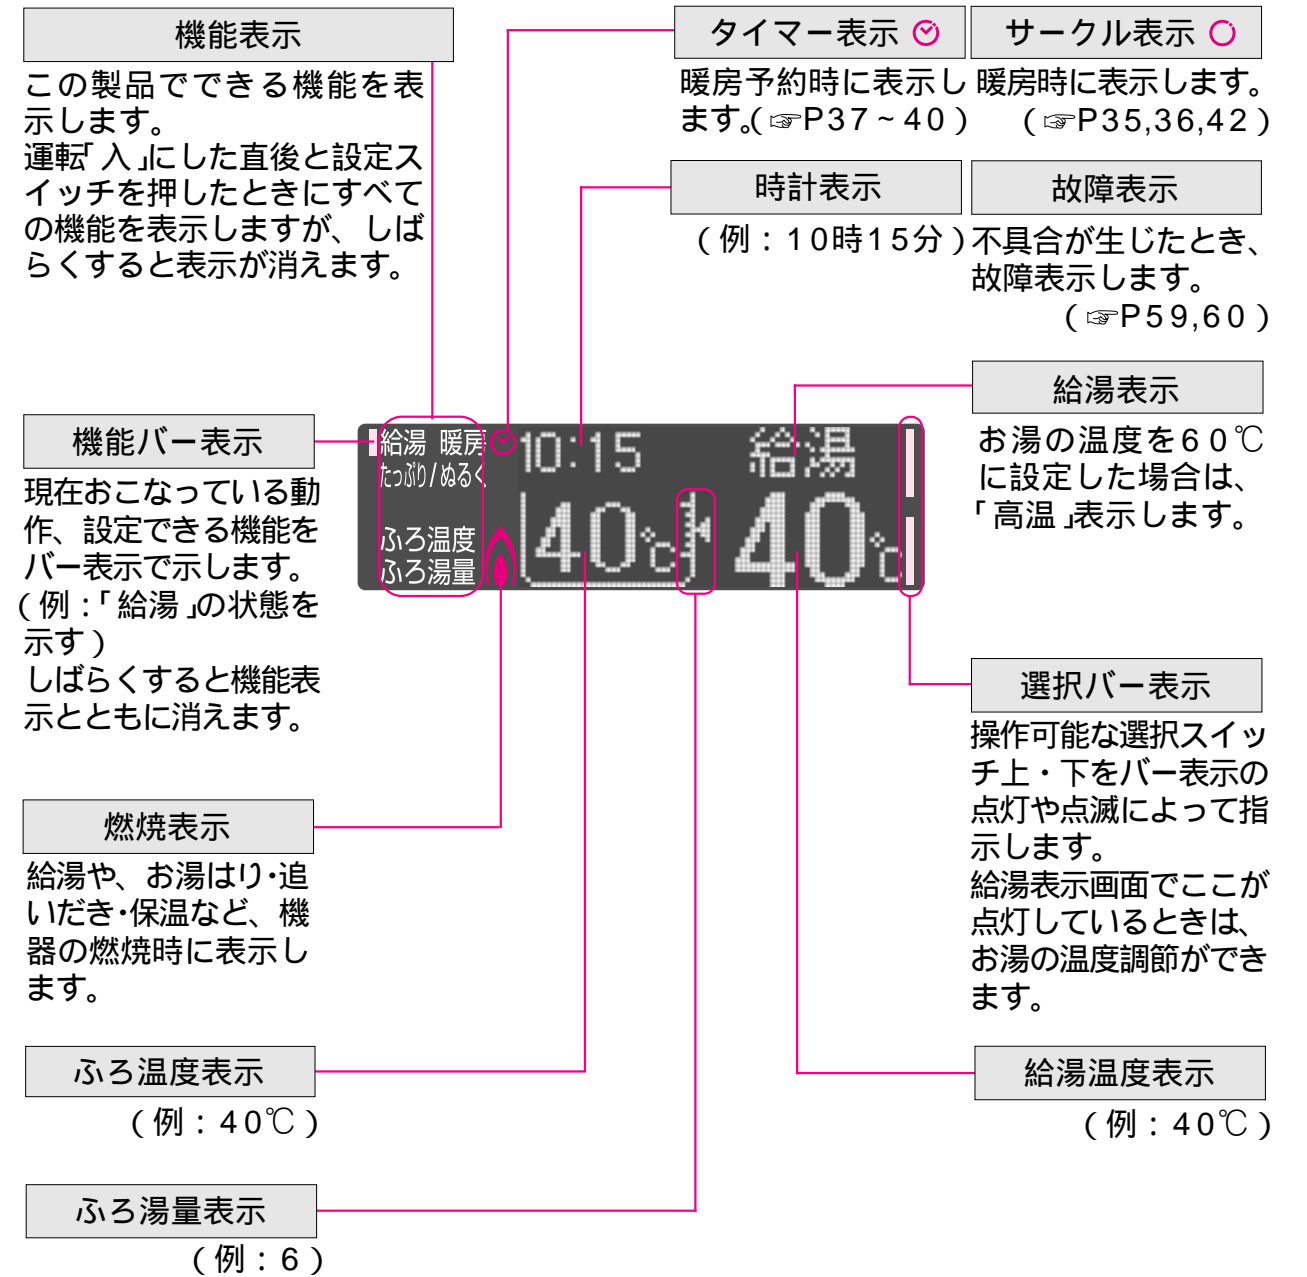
機能表示

この製品でできる機能を表示します。
運転「入」にした直後と設定スイッチを押したときにすべての機能を表示しますが、しばらくすると表示が消えます。

タイマー表示

暖房予約時に表示します。（☞P37～40）

サークル表示

暖房時に表示します。（☞P35,36,42）

時計表示

（例：10時15分）

故障表示

不具合が生じたとき、故障表示します。（☞P59,60）

機能バー表示

現在おこなっている動作、設定できる機能をバー表示で示します。（例：「給湯」の状態を示す）
しばらくすると機能表示とともに消えます。

給湯 暖房
たっぷり/ぬるく
ふろ温度
ふろ湯量
10:15
給湯
40℃
40℃

給湯表示

お湯の温度を60℃に設定した場合は、「高温」表示します。

選択バー表示

操作可能な選択スイッチ上・下をバー表示の点灯や点滅によって指示します。
給湯表示画面でここが点灯しているときは、お湯の温度調節ができます。

燃焼表示

給湯や、お湯はり・追いだき・保温など、機器の燃焼時に表示します。

ふろ温度表示

（例：40℃）

給湯温度表示

（例：40℃）

ふろ湯量表示

（例：6）